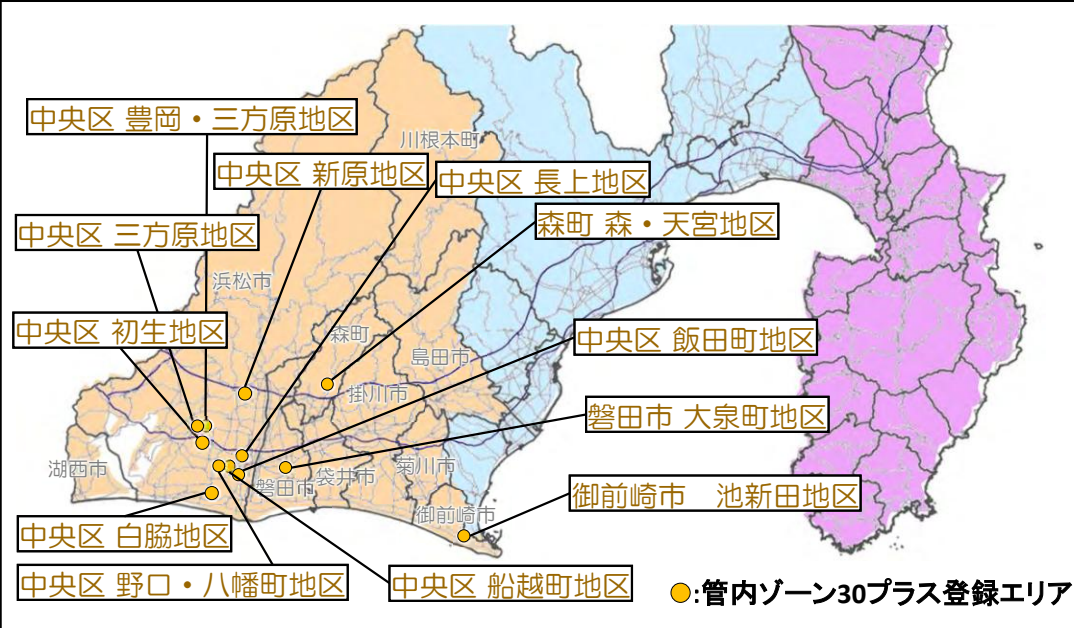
中央区 豊岡・三方原地区

中央区 新原地区

中央区 長上地区

森町 森・天宮地区

中央区 三方原地区

中央区 初生地区

中央区 飯田町地区

磐田市 大泉町地区

御前崎市　池新田地区

中央区 白脇地区

中央区 野口・八幡町地区

中央区 船越町地区

川根本町

浜松市

森町

島田市

掛川市

湖西市

袋井市

菊川市

磐田市

御前崎市

:管内ゾーン30プラス登録エリア